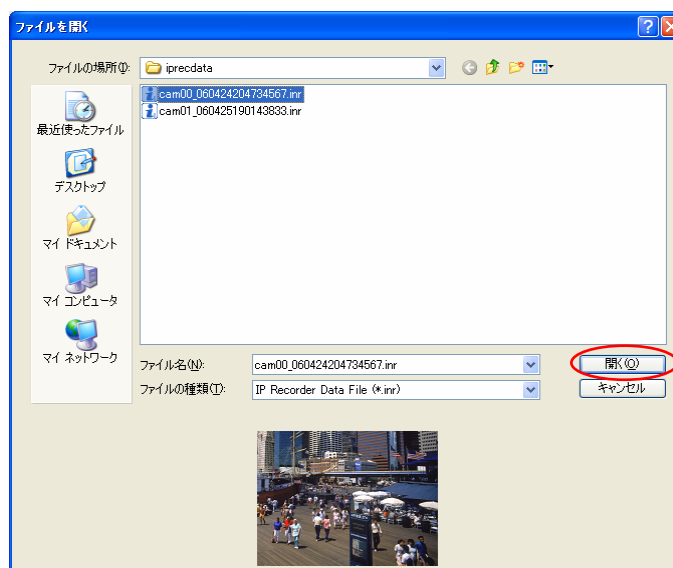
ファイルを開く

ファイルの場所(I): iprecdata

cam00_060424204734567.inr
cam01_060425190143833.inr

最近使ったファイル
デスクトップ
マイ ドキュメント
マイ コンピュータ
マイ ネットワーク

ファイル名(N): cam00_060424204734567.inr
ファイルの種類(T): IP Recorder Data File (*.inr)

開く(O)
キャンセル